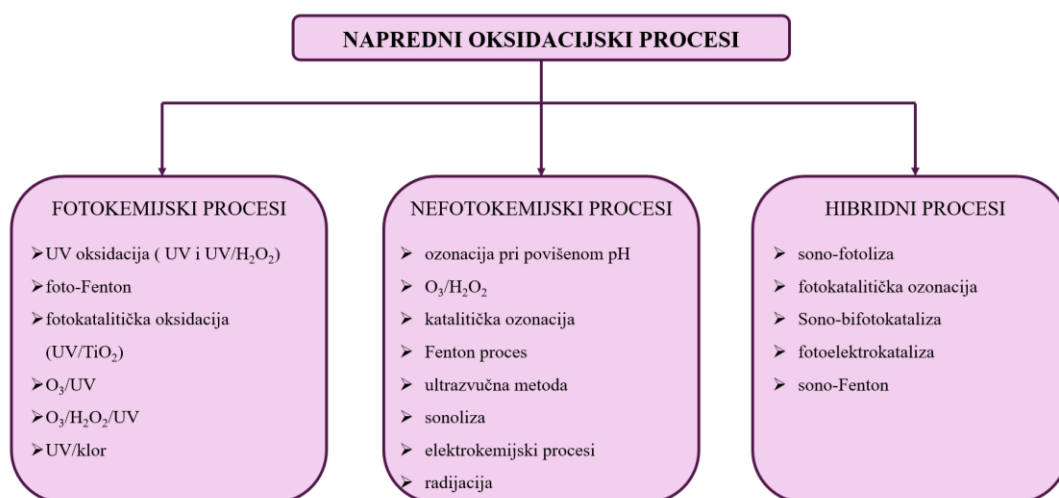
NAPREDNI OKSIDACIJSKI PROCESI

FOTOKEMIJSKI PROCESI

➢UV oksidacija ( UV i UV/$H_2O_2$)
➢foto-Fenton
➢fotokatalitička oksidacija (UV/$TiO_2$)
➢$O_3$/UV
➢$O_3$/$H_2O_2$/UV
➢UV/klor

NEFOTOKEMIJSKI PROCESI

➢ ozonacija pri povišenom pH
➢ $O_3$/$H_2O_2$
➢ katalitička ozonacija
➢ Fenton proces
➢ ultrazvučna metoda
➢ sonoliza
➢ elektrokemijski procesi
➢ radijacija

HIBRIDNI PROCESI

➢ sono-fotoliza
➢ fotokatalitička ozonacija
➢ Sono-bifotokataliza
➢ fotoelektrokataliza
➢ sono-Fenton